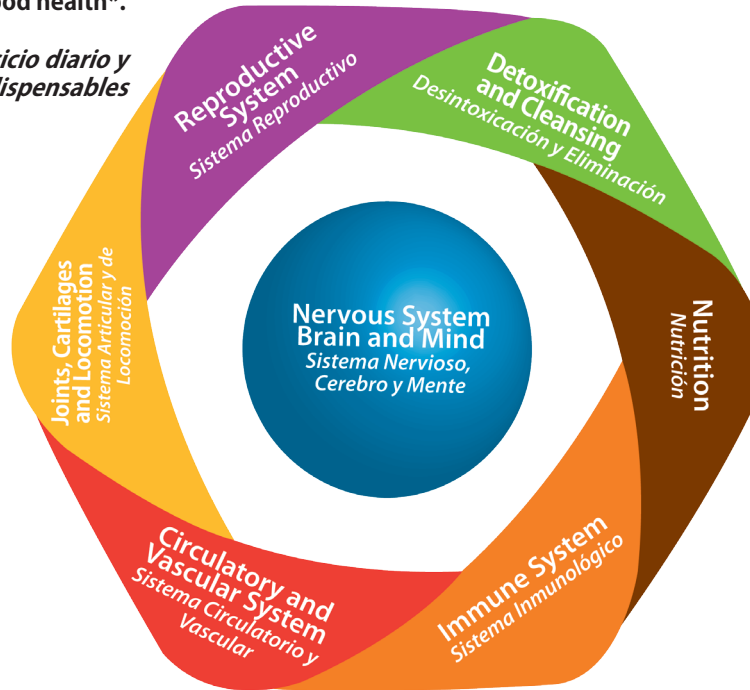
ood health".

icio diario y
ispensables

Reproductive System
Sistema Reproductivo

Detoxification and Cleansing
Desintoxicación y Eliminación

Nutrition
Nutrición

Immune System
Sistema Inmunológico

Circulatory and Vascular System
Sistema Circulatorio y Vascular

Joints, Cartilages and Locomotion
Sistema Articular y de Locomoción

Nervous System Brain and Mind
Sistema Nervioso, Cerebro y Mente